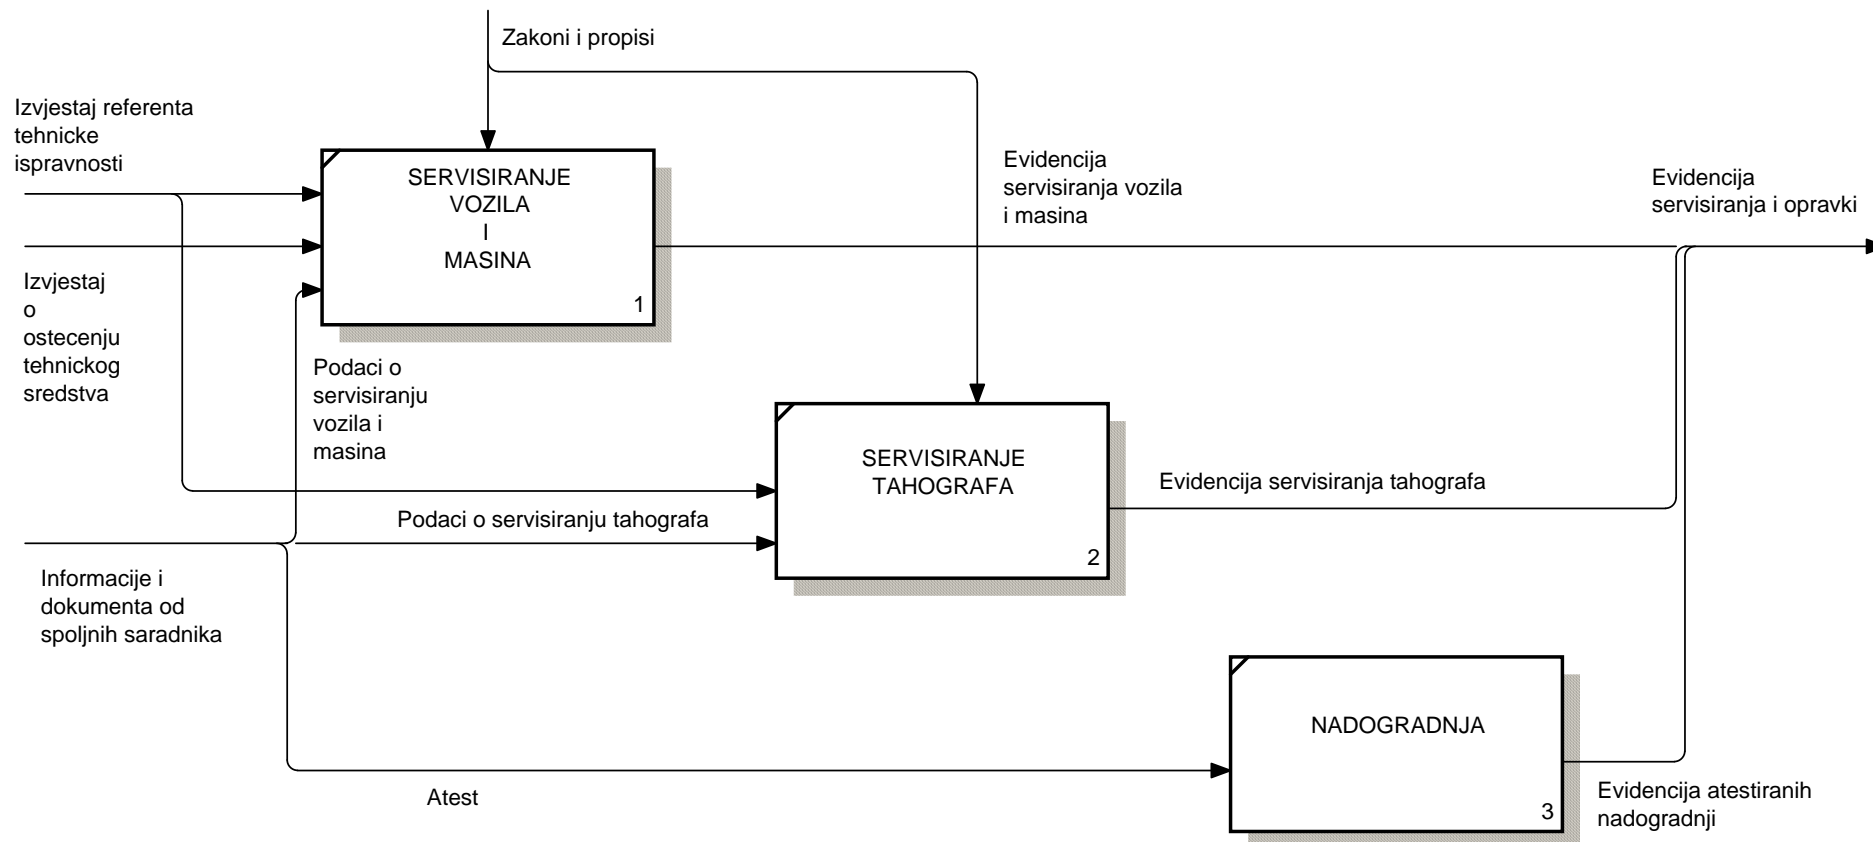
Zakoni i propisi

Izvjestaj referenta tehnicke ispravnosti

SERVISIRANJE VOZILA I MASINA

1

Evidencija servisiranja vozila i masina

Evidencija servisiranja i opravki

Izvjestaj o ostecenju tehnickog sredstva

Podaci o servisiranju vozila i masina

SERVISIRANJE TAHOGRAFA

2

Evidencija servisiranja tahografa

Podaci o servisiranju tahografa

Informacije i dokumenta od spoljnih saradnika

NADOGRADNJA

3

Atest

Evidencija atestiranih nadogradnji